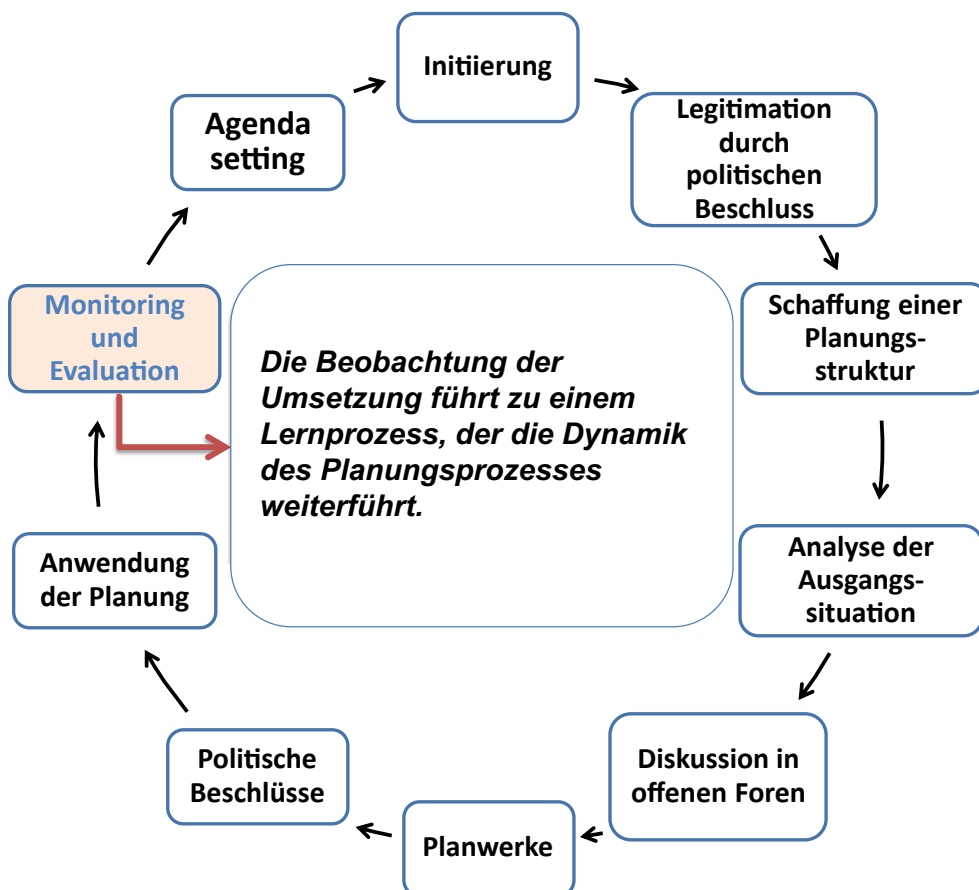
Initiierung

Legitimation durch politischen Beschluss

Schaffung einer Planungs-struktur

Analyse der Ausgangs-situation

Diskussion in offenen Foren

Planwerke

Politische Beschlüsse

Anwendung der Planung

Monitoring und Evaluation

Agenda setting

Die Beobachtung der Umsetzung führt zu einem Lernprozess, der die Dynamik des Planungsprozesses weiterführt.